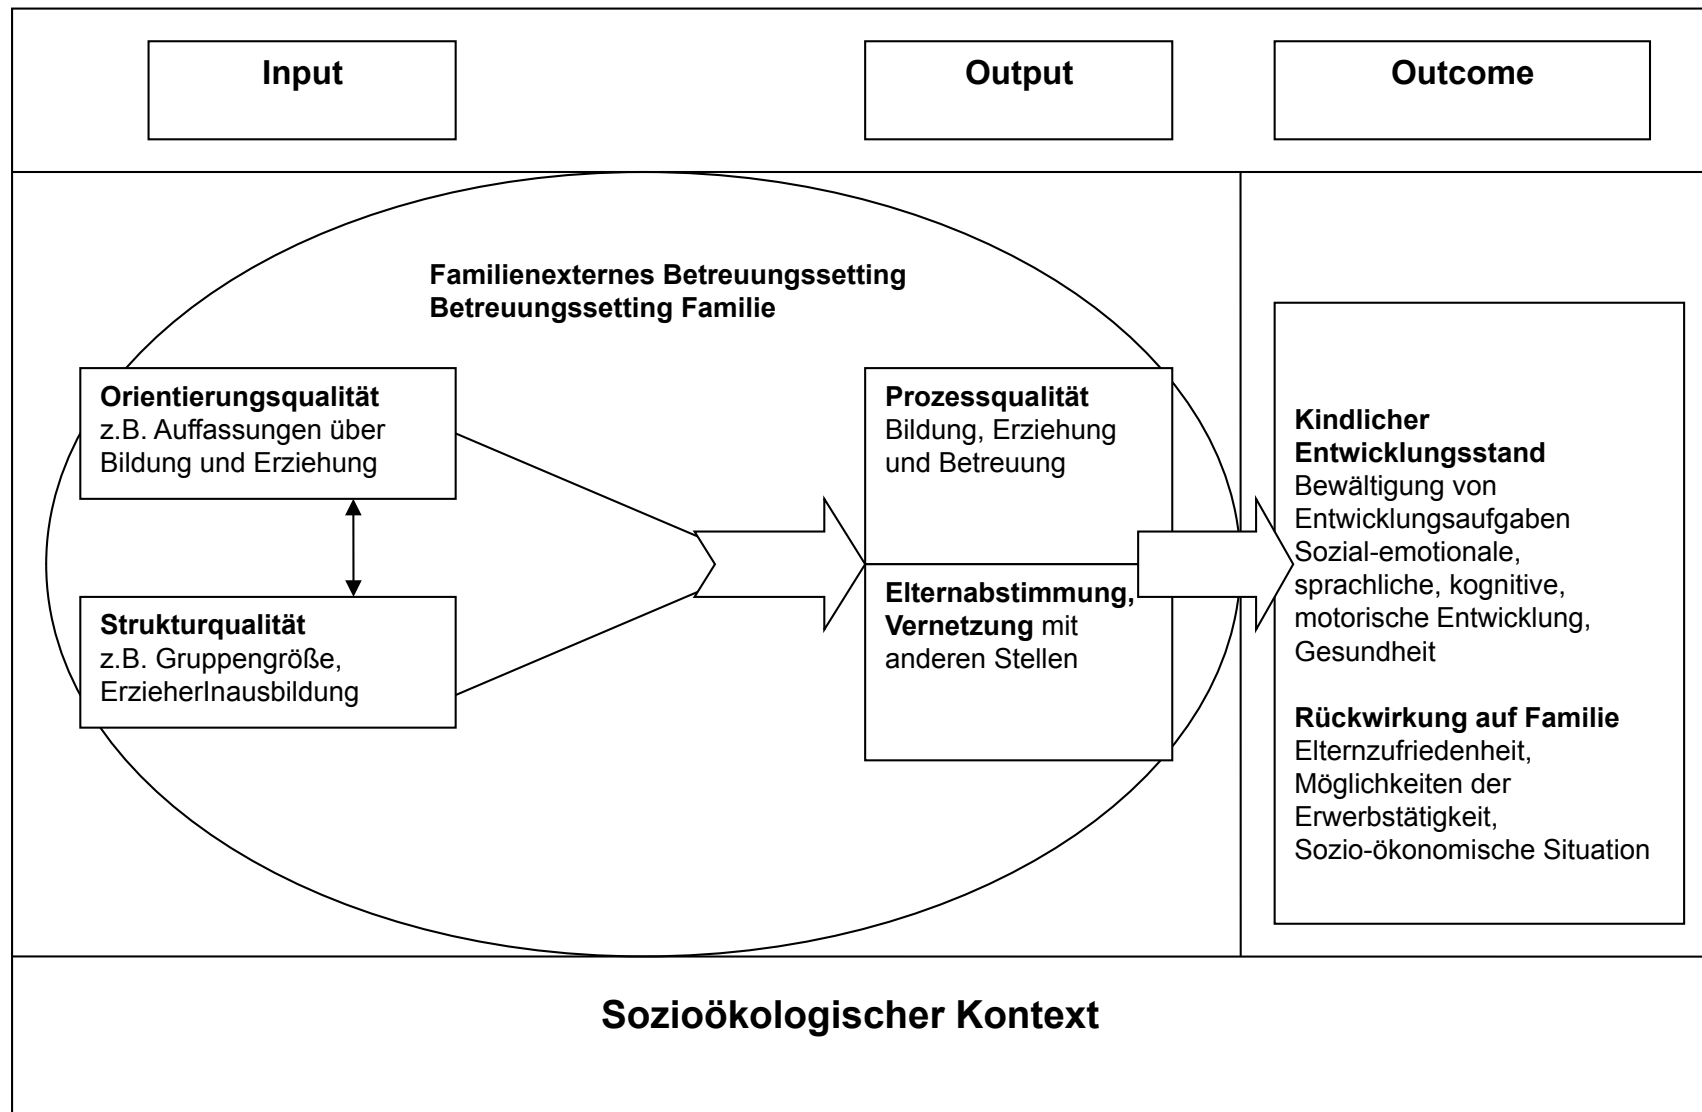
Input

Output

Outcome

Familienexternes Betreuungssetting
Betreuungssetting Familie

Orientierungsqualität
z.B. Auffassungen über Bildung und Erziehung

Strukturqualität
z.B. Gruppengröße, ErzieherInausbildung

Prozessqualität
Bildung, Erziehung und Betreuung

Elternabstimmung, Vernetzung mit anderen Stellen

Kindlicher Entwicklungsstand
Bewältigung von Entwicklungsaufgaben
Sozial-emotionale, sprachliche, kognitive, motorische Entwicklung, Gesundheit

Rückwirkung auf Familie
Elternzufriedenheit, Möglichkeiten der Erwerbstätigkeit, Sozio-ökonomische Situation

Sozioökologischer Kontext